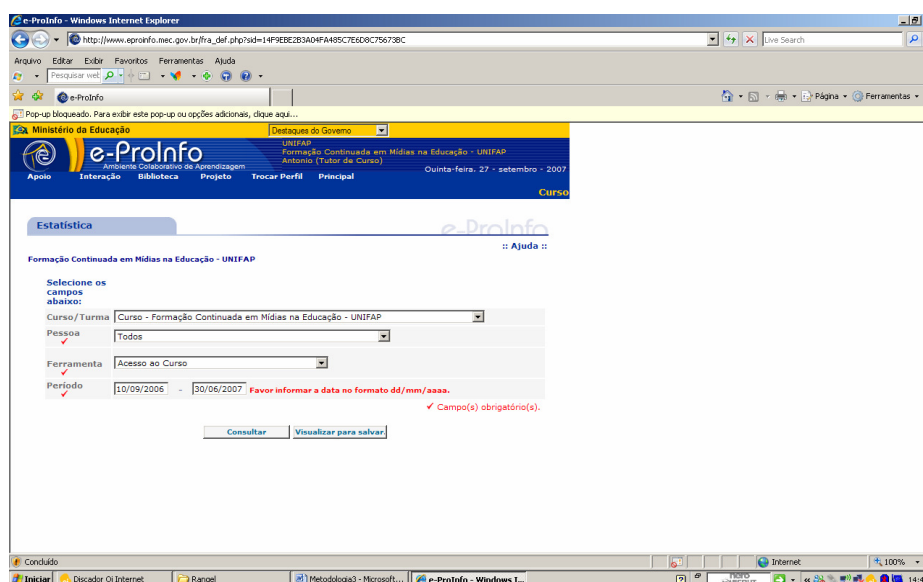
e-ProInfo - Windows Internet Explorer

http://www.eproinfo.mec.gov.br/fra_def.php?sid=14F9EBE2B3A04FA485C7E6D8C75673BC

Live Search

Arquivo Editar Exibir Favoritos Ferramentas Ajuda

Pesquisar web

e-ProInfo

Página Ferramentas

Pop-up bloqueado. Para exibir este pop-up ou opções adicionais, clique aqui...

Ministério da Educação

Destaques do Governo

e-ProInfo
Ambiente Colaborativo de Aprendizagem

UNIFAP
Formação Continuada em Mídias na Educação - UNIFAP
Antonio (Tutor de Curso)

Quinta-feira, 27 - setembro - 2007

Apoio Interação Biblioteca Projeto Trocar Perfil Principal

Curso

Estatística

e-ProInfo

:: Ajuda ::

Formação Continuada em Mídias na Educação - UNIFAP

Selecione os campos abaixo:

| | |
|---|---|
| Curso/Turma | Curso - Formação Continuada em Mídias na Educação - UNIFAP |
| Pessoa ✓ | Todos |
| Ferramenta ✓ | Acesso ao Curso |
| Período ✓ | 10/09/2006 - 30/06/2007 Favor informar a data no formato dd/mm/aaaa. |

✓ Campo(s) obrigatório(s).

Consultar Visualizar para salvar.

Concluído

Internet

100%

Iniciar Discador Oi Internet Rangel Metodologia3 - Microsoft... e-ProInfo - Windows I...